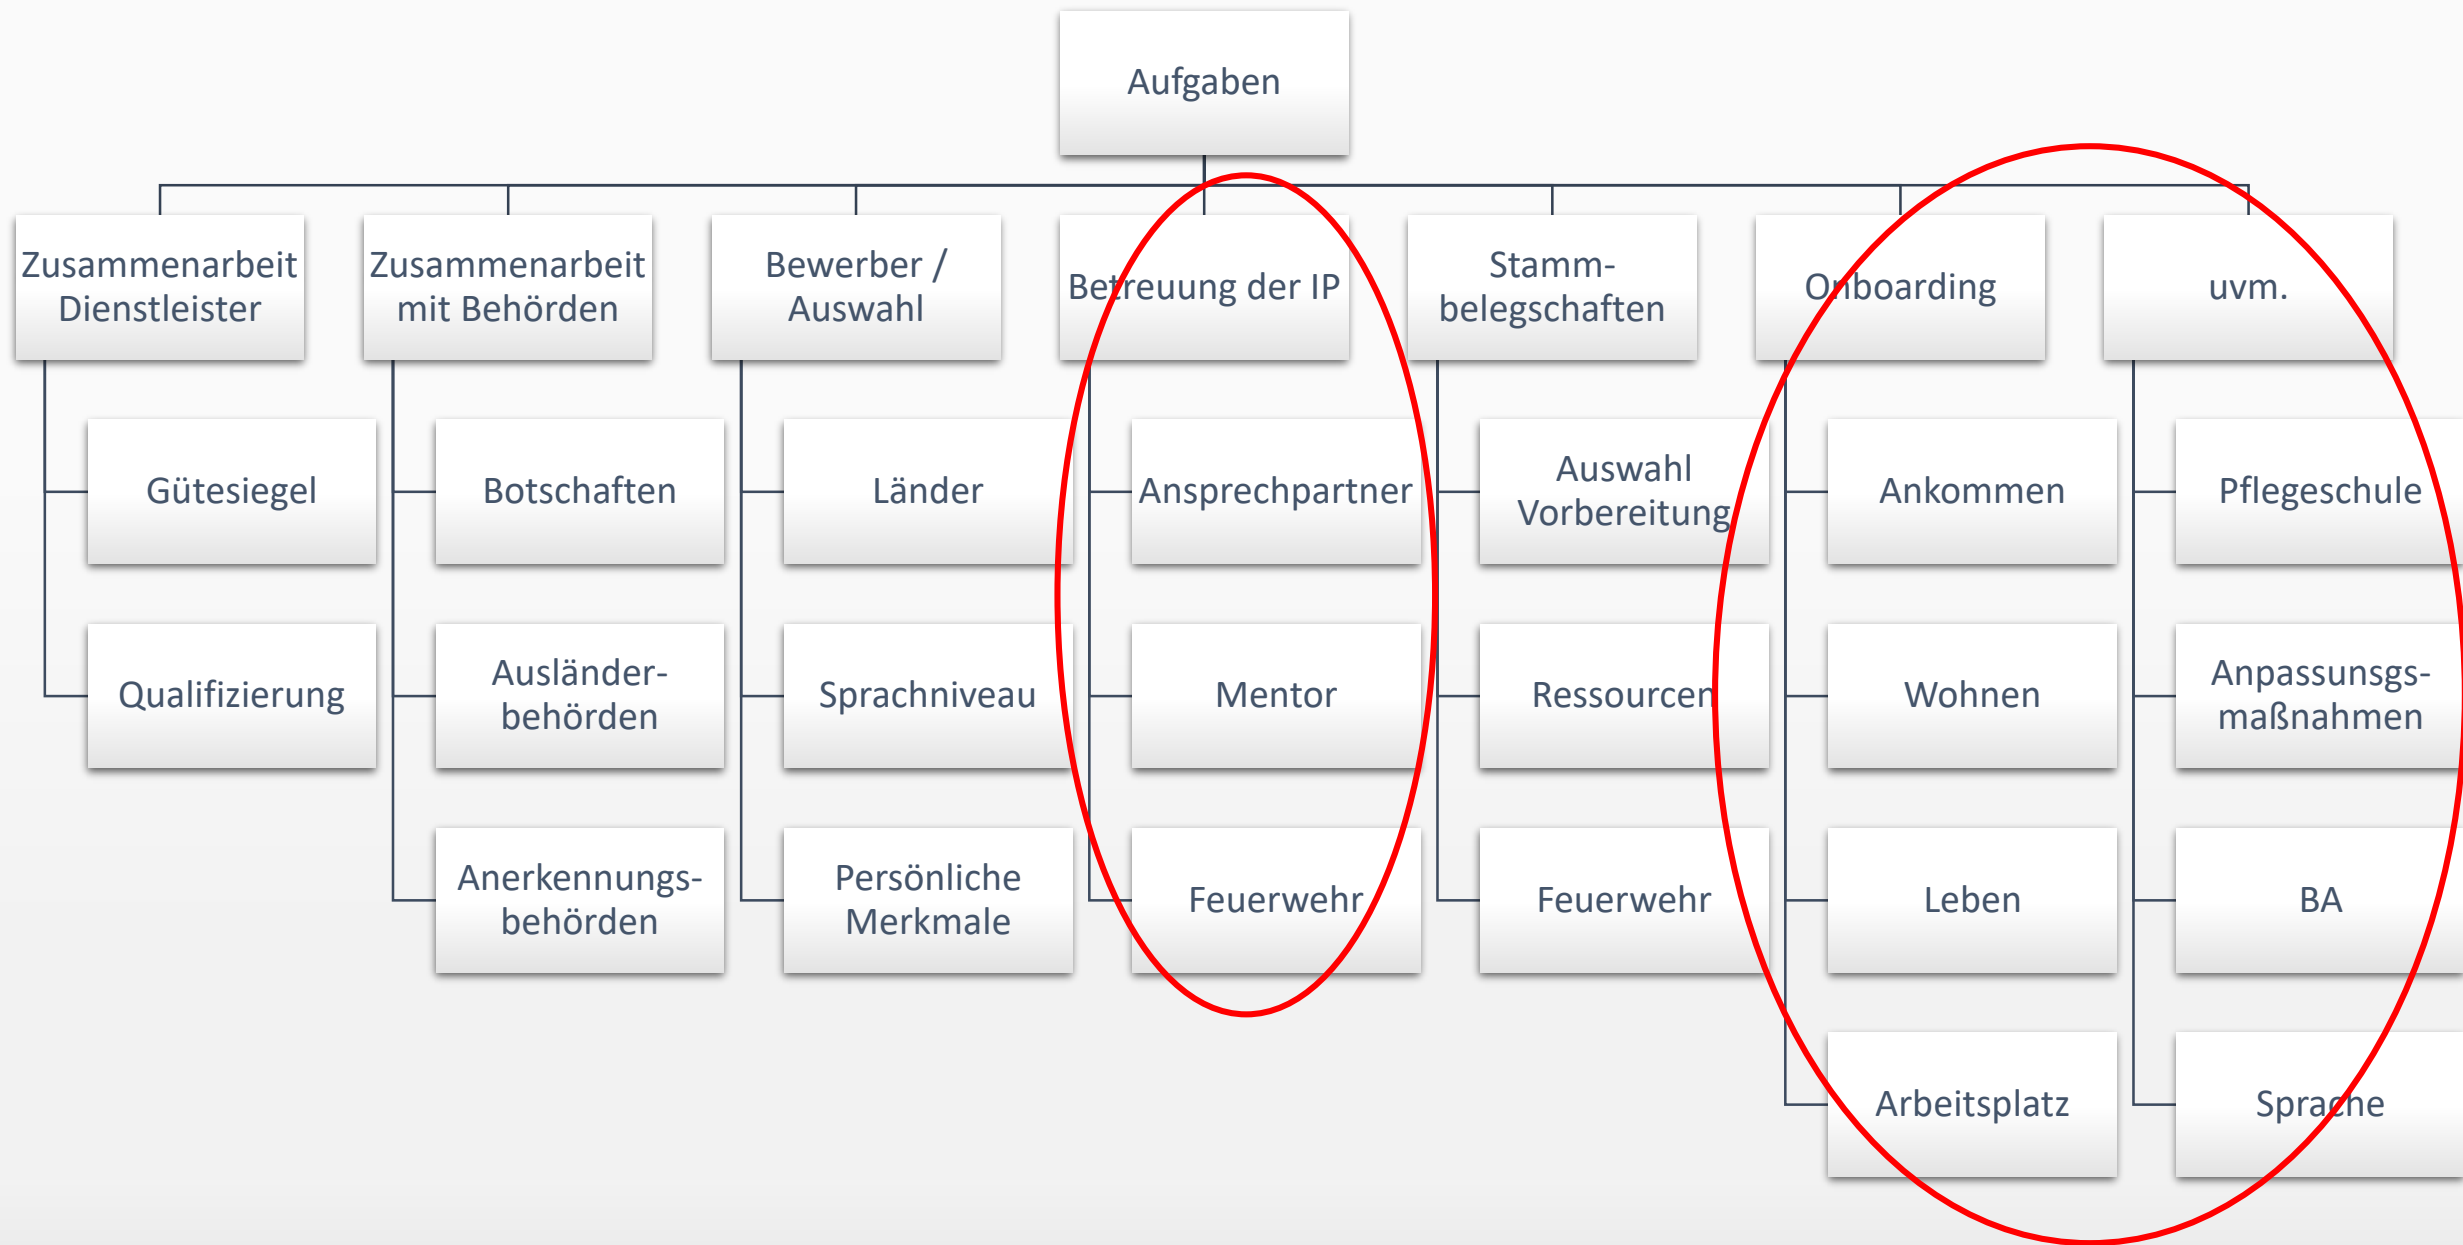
Aufgaben

Zusammenarbeit Dienstleister

Gütesiegel

Qualifizierung

Zusammenarbeit mit Behörden

Botschaften

Ausländerbehörden

Anerkennungsbehörden

Bewerber / Auswahl

Länder

Sprachniveau

Persönliche Merkmale

Betreuung der IP

Ansprechpartner

Mentor

Feuerwehr

Stammbelegschaften

Auswahl Vorbereitung

Ressourcen

Feuerwehr

Onboarding

Ankommen

Wohnen

Leben

Arbeitsplatz

uvm.

Pflegeschule

Anpassungsmaßnahmen

BA

Sprache